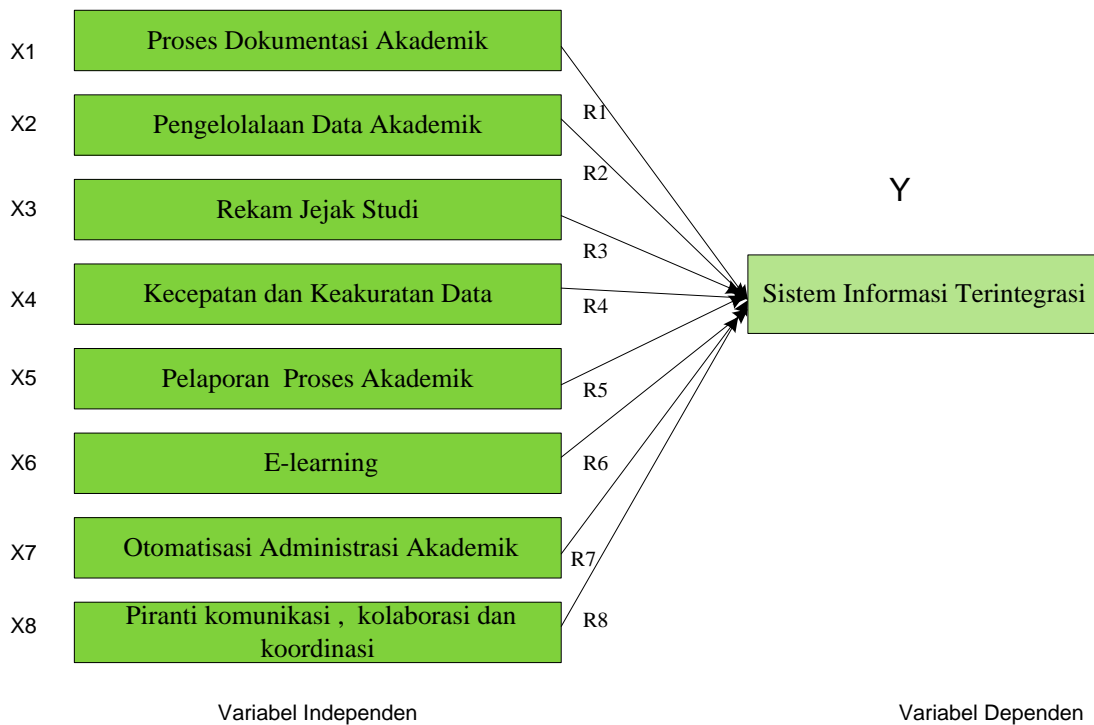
X1 Proses Dokumentasi Akademik

X2 Pengelolalaan Data Akademik

X3 Rekam Jejak Studi

X4 Kecepatan dan Keakuratan Data

X5 Pelaporan Proses Akademik

X6 E-learning

X7 Otomatisasi Administrasi Akademik

X8 Piranti komunikasi , kolaborasi dan koordinasi

R1

R2

R3

R4

R5

R6

R7

R8

Y

Sistem Informasi Terintegrasi

Variabel Independen

Variabel Dependen